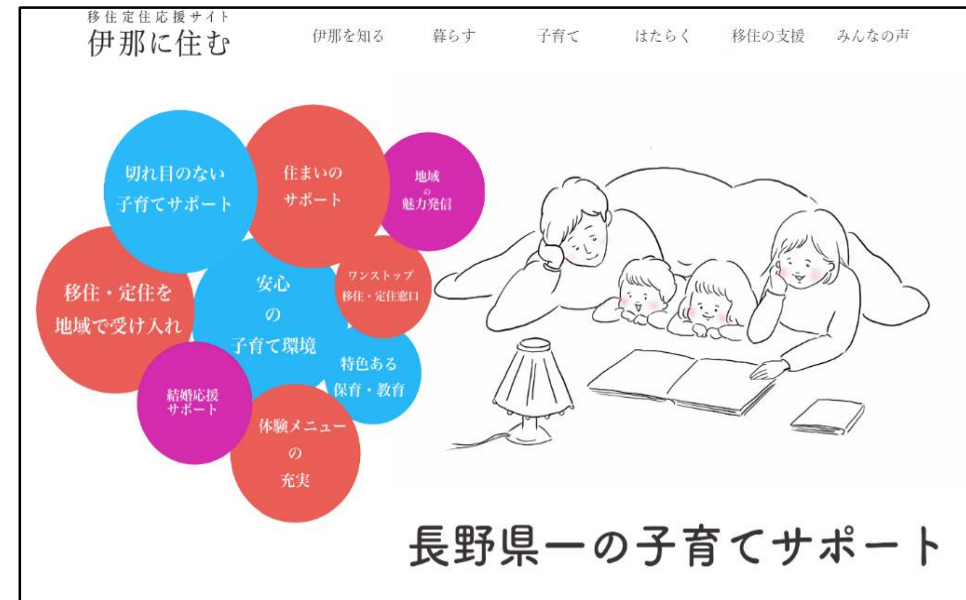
移住定住応援サイト
伊那に住む

伊那を知る
暮らす
子育て
はたらく
移住の支援
みんなの声

切れ目のない
子育てサポート

住まいの
サポート

地域
の
魅力発信

移住・定住を
地域で受け入れ

安心
の
子育て環境

ワンストップ
移住・定住窓口

特色ある
保育・教育

結婚応援
サポート

体験メニュー
の
充実

長野県一の子育てサポート